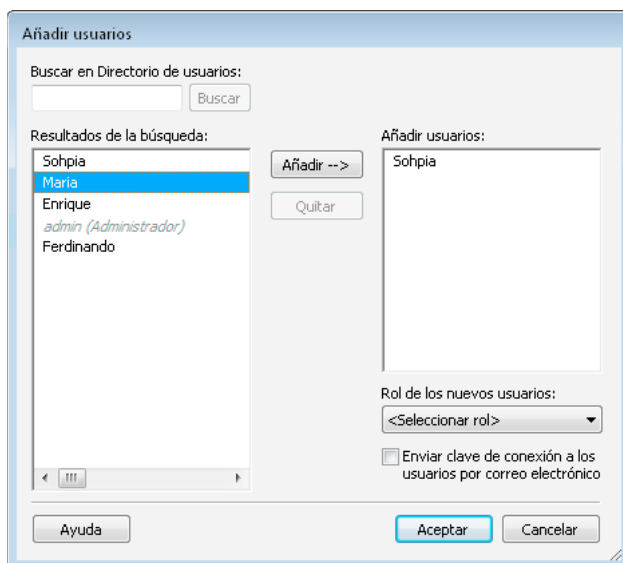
Añadir usuarios

Buscar en Directorio de usuarios:

Buscar

Resultados de la búsqueda:

Sohpia
Maria
Enrique
admin (Administrador)
Ferdinando

Añadir -->

Quitar

Añadir usuarios:

Sohpia

Rol de los nuevos usuarios:

<Seleccionar rol>

Enviar clave de conexión a los usuarios por correo electrónico

Ayuda

Aceptar

Cancelar